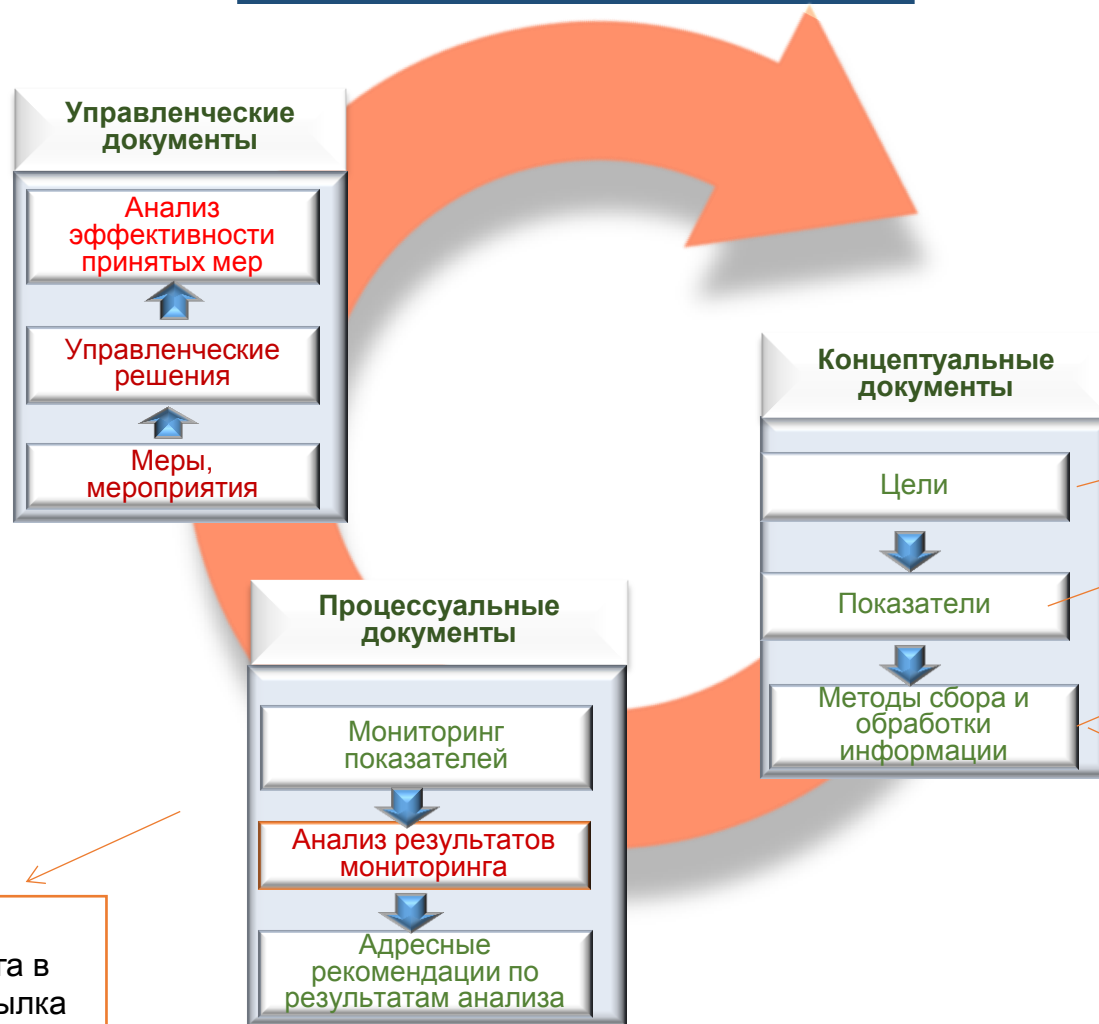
Управленческие документы

Анализ эффективности принятых мер

Управленческие решения

Меры, мероприятия

Концептуальные документы

Цели

Показатели

Методы сбора и обработки информации

Процессуальные документы

Мониторинг показателей

Анализ результатов мониторинга

Адресные рекомендации по результатам анализа

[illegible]та в
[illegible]ылка